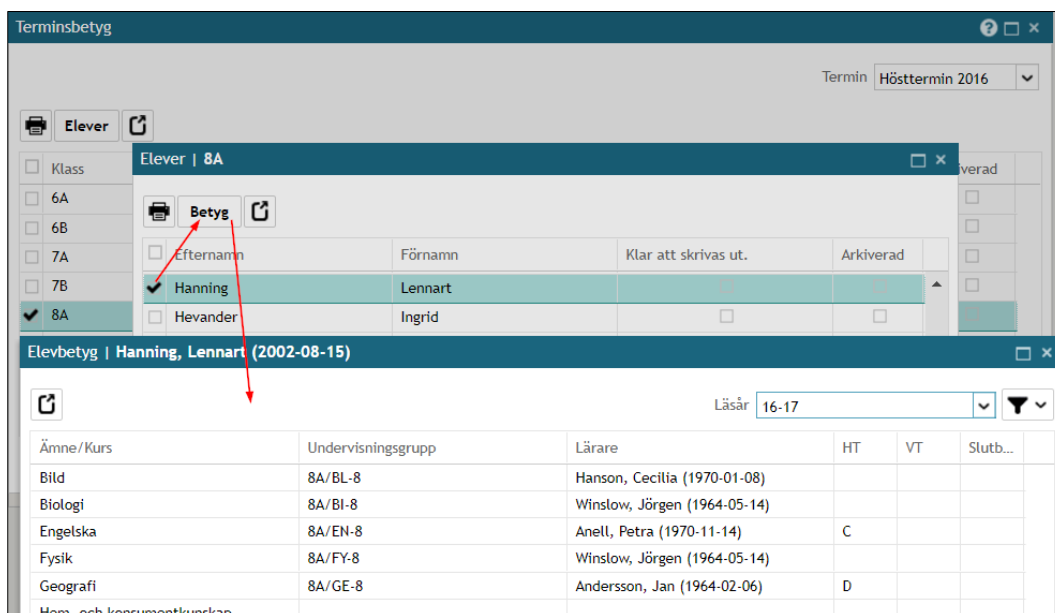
Terminsbetyg

Termin Hösttermin 2016

Elever

| Klass | |
|---|---|
| 6A | |
| 6B | |
| 7A | |
| 7B | |
| 8A | |

iverad

Elever | 8A

Betyg

| Efternamn | Förnamn | Klar att skrivas ut. | Arkiverad |
|---|---|---|---|
| Hanning | Lennart | | |
| Hevander | Ingrid | | |

Elevbetyg | Hanning, Lennart (2002-08-15)

Läsår 16-17

| Ämne/Kurs | Undervisningsgrupp | Lärare | HT | VT | Slutb... |
|---|---|---|---|---|---|
| Bild | 8A/BL-8 | Hanson, Cecilia (1970-01-08) | | | |
| Biologi | 8A/BI-8 | Winslow, Jörgen (1964-05-14) | | | |
| Engelska | 8A/EN-8 | Anell, Petra (1970-11-14) | C | | |
| Fysik | 8A/FY-8 | Winslow, Jörgen (1964-05-14) | | | |
| Geografi | 8A/GE-8 | Andersson, Jan (1964-02-06) | D | | |
| Hem- och konsumentkunskap | | | | | |